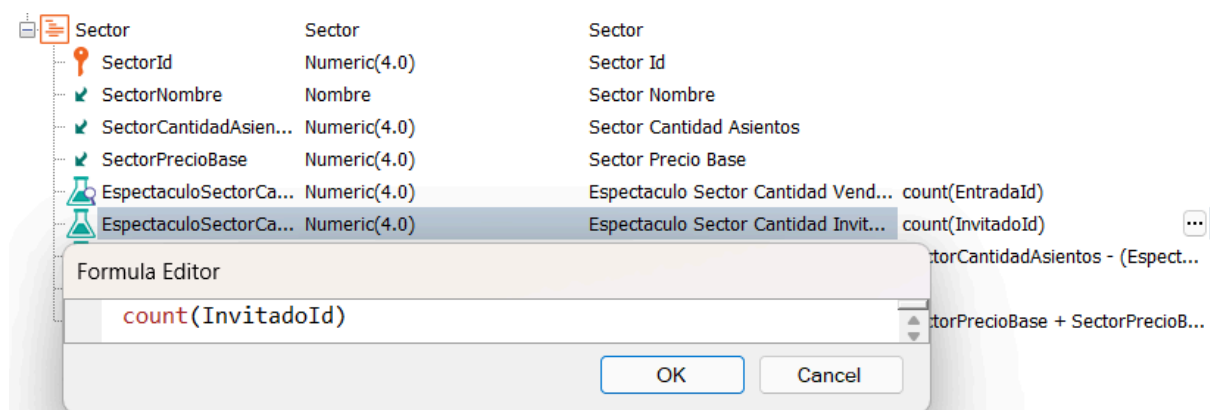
| | | | |
|---|---|---|---|
| Sector | Sector | Sector | |
| SectorId | Numeric(4.0) | Sector Id | |
| SectorNombre | Nombre | Sector Nombre | |
| SectorCantidadAsien... | Numeric(4.0) | Sector Cantidad Asientos | |
| SectorPrecioBase | Numeric(4.0) | Sector Precio Base | |
| EspectaculoSectorCa... | Numeric(4.0) | Espectaculo Sector Cantidad Vend... | count(EntradaId) |
| EspectaculoSectorCa... | Numeric(4.0) | Espectaculo Sector Cantidad Invit... | count(InvitadoId) |
| | | | ctorCantidadAsientos - (Espect... |
| | | | ctorPrecioBase + SectorPrecioB... |

Formula Editor

count(InvitadoId)

OK Cancel